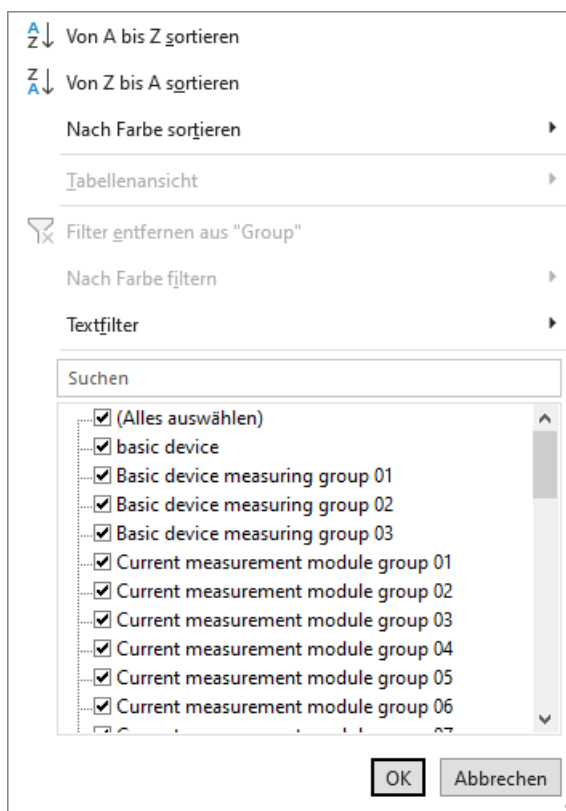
Von A bis Z sortieren

Von Z bis A sortieren

Nach Farbe sortieren

Tabellenansicht

Filter entfernen aus "Group"

Nach Farbe filtern

Textfilter

Suchen

☑ (Alles auswählen)
☑ basic device
☑ Basic device measuring group 01
☑ Basic device measuring group 02
☑ Basic device measuring group 03
☑ Current measurement module group 01
☑ Current measurement module group 02
☑ Current measurement module group 03
☑ Current measurement module group 04
☑ Current measurement module group 05
☑ Current measurement module group 06
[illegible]

OK Abbrechen